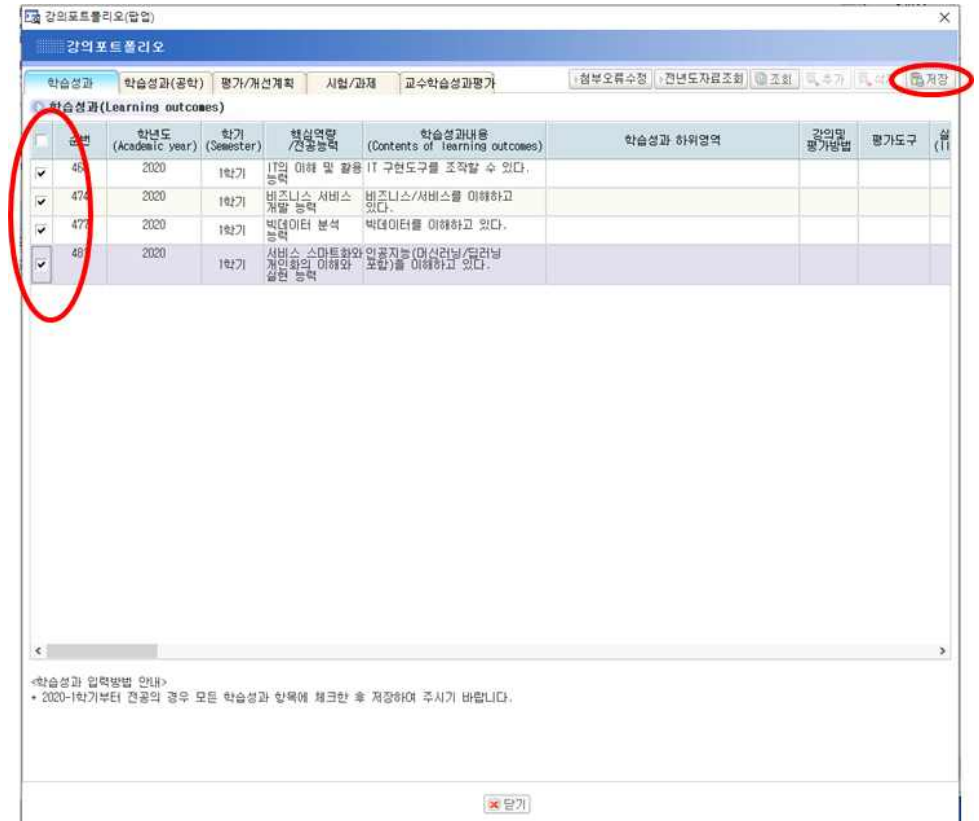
강의포트폴리오(팝업)

강의포트폴리오

학습성과 | 학습성과(공학) | 평가/개선계획 | 시험/과제 | 교수학습성과평가

첨부오류수정 | 전년도자료조회 | 조회 | 추가 | 삭 | 저장

학습성과(Learning outcomes)

| | 순번 | 학년도 (Academic year) | 학기 (Semester) | 핵심역량 /전공능력 | 학습성과내용 (Contents of learning outcomes) | 학습성과 하위영역 | 강의및 평가방법 | 평가도구 | 실 (I |
|---|---|---|---|---|---|---|---|---|---|
| ✔ | 46 | 2020 | 1학기 | IT의 이해 및 활용 능력 | IT 구현도구를 조작할 수 있다. | | | | |
| ✔ | 474 | 2020 | 1학기 | 비즈니스 서비스 개발 능력 | 비즈니스/서비스를 이해하고 있다. | | | | |
| ✔ | 477 | 2020 | 1학기 | 빅데이터 분석 능력 | 빅데이터를 이해하고 있다. | | | | |
| ✔ | 48 | 2020 | 1학기 | 서비스 스마트화와 지능화의 이해와 실천 능력 | 인공지능(머신러닝/딥러닝 포함)을 이해하고 있다. | | | | |

<학습성과 입력방법 안내>
+ 2020-1학기부터 전공의 경우 모든 학습성과 항목에 체크한 후 저장하여 주시기 바랍니다.

닫기